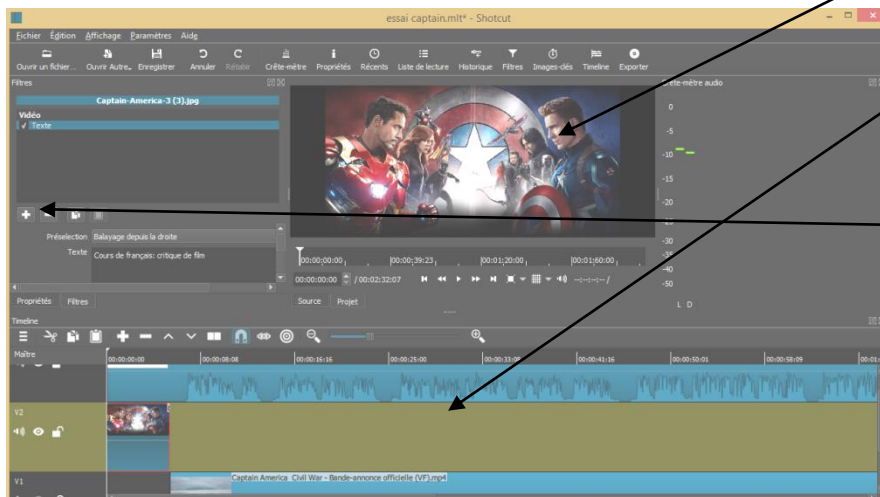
essai captain.mlt* - Shotcut

Fichier Édition Affichage Paramètres Aide

Ouvrir un fichier... Ouvrir Autre... Enregistrer Annuler Refaire Crête-mètre Propriétés Récents Liste de lecture Historique Filtres Images-clés Timeline Exporter

Filtres

Captain-America-3 (3).jpg

Vidéo
✓ Texte

Présélection Balayage depuis la droite

Texte Cours de français: critique de film

Propriétés Filtres

Crête-mètre audio

0
-5
-10
-15
-20
-25
-30
-35
-40
-50
L D

00:00:00:00 00:00:39:23 00:01:20:00 00:01:60:00

00:00:00:00 / 00:02:32:07

Source Projet

Timeline

Maître

00:00:00:00 00:00:08:08 00:00:16:16 00:00:25:00 00:00:33:08 00:00:41:16 00:00:50:01 00:00:58:09 00:01:

V2

V1

Captain America Civil War - Bande-annonce officielle (VF).mp4